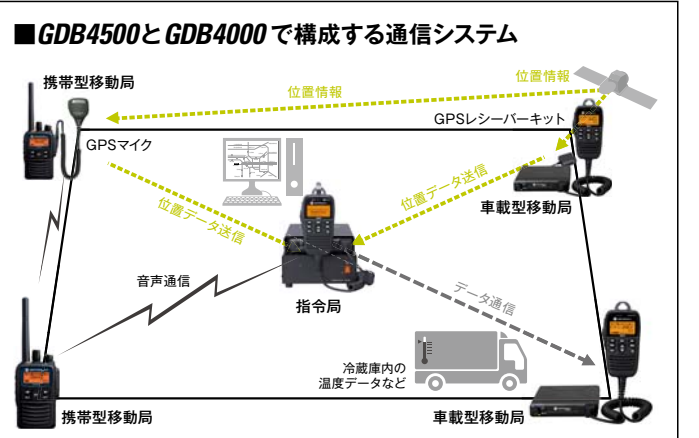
■GDB4500とGDB4000で構成する通信システム

携帯型移動局

位置情報

位置情報

GPSレシーバーキット

GPSマイク

位置データ送信

位置データ送信

車載型移動局

音声通信

指令局

データ通信

冷蔵庫内の温度データなど

携帯型移動局

車載型移動局